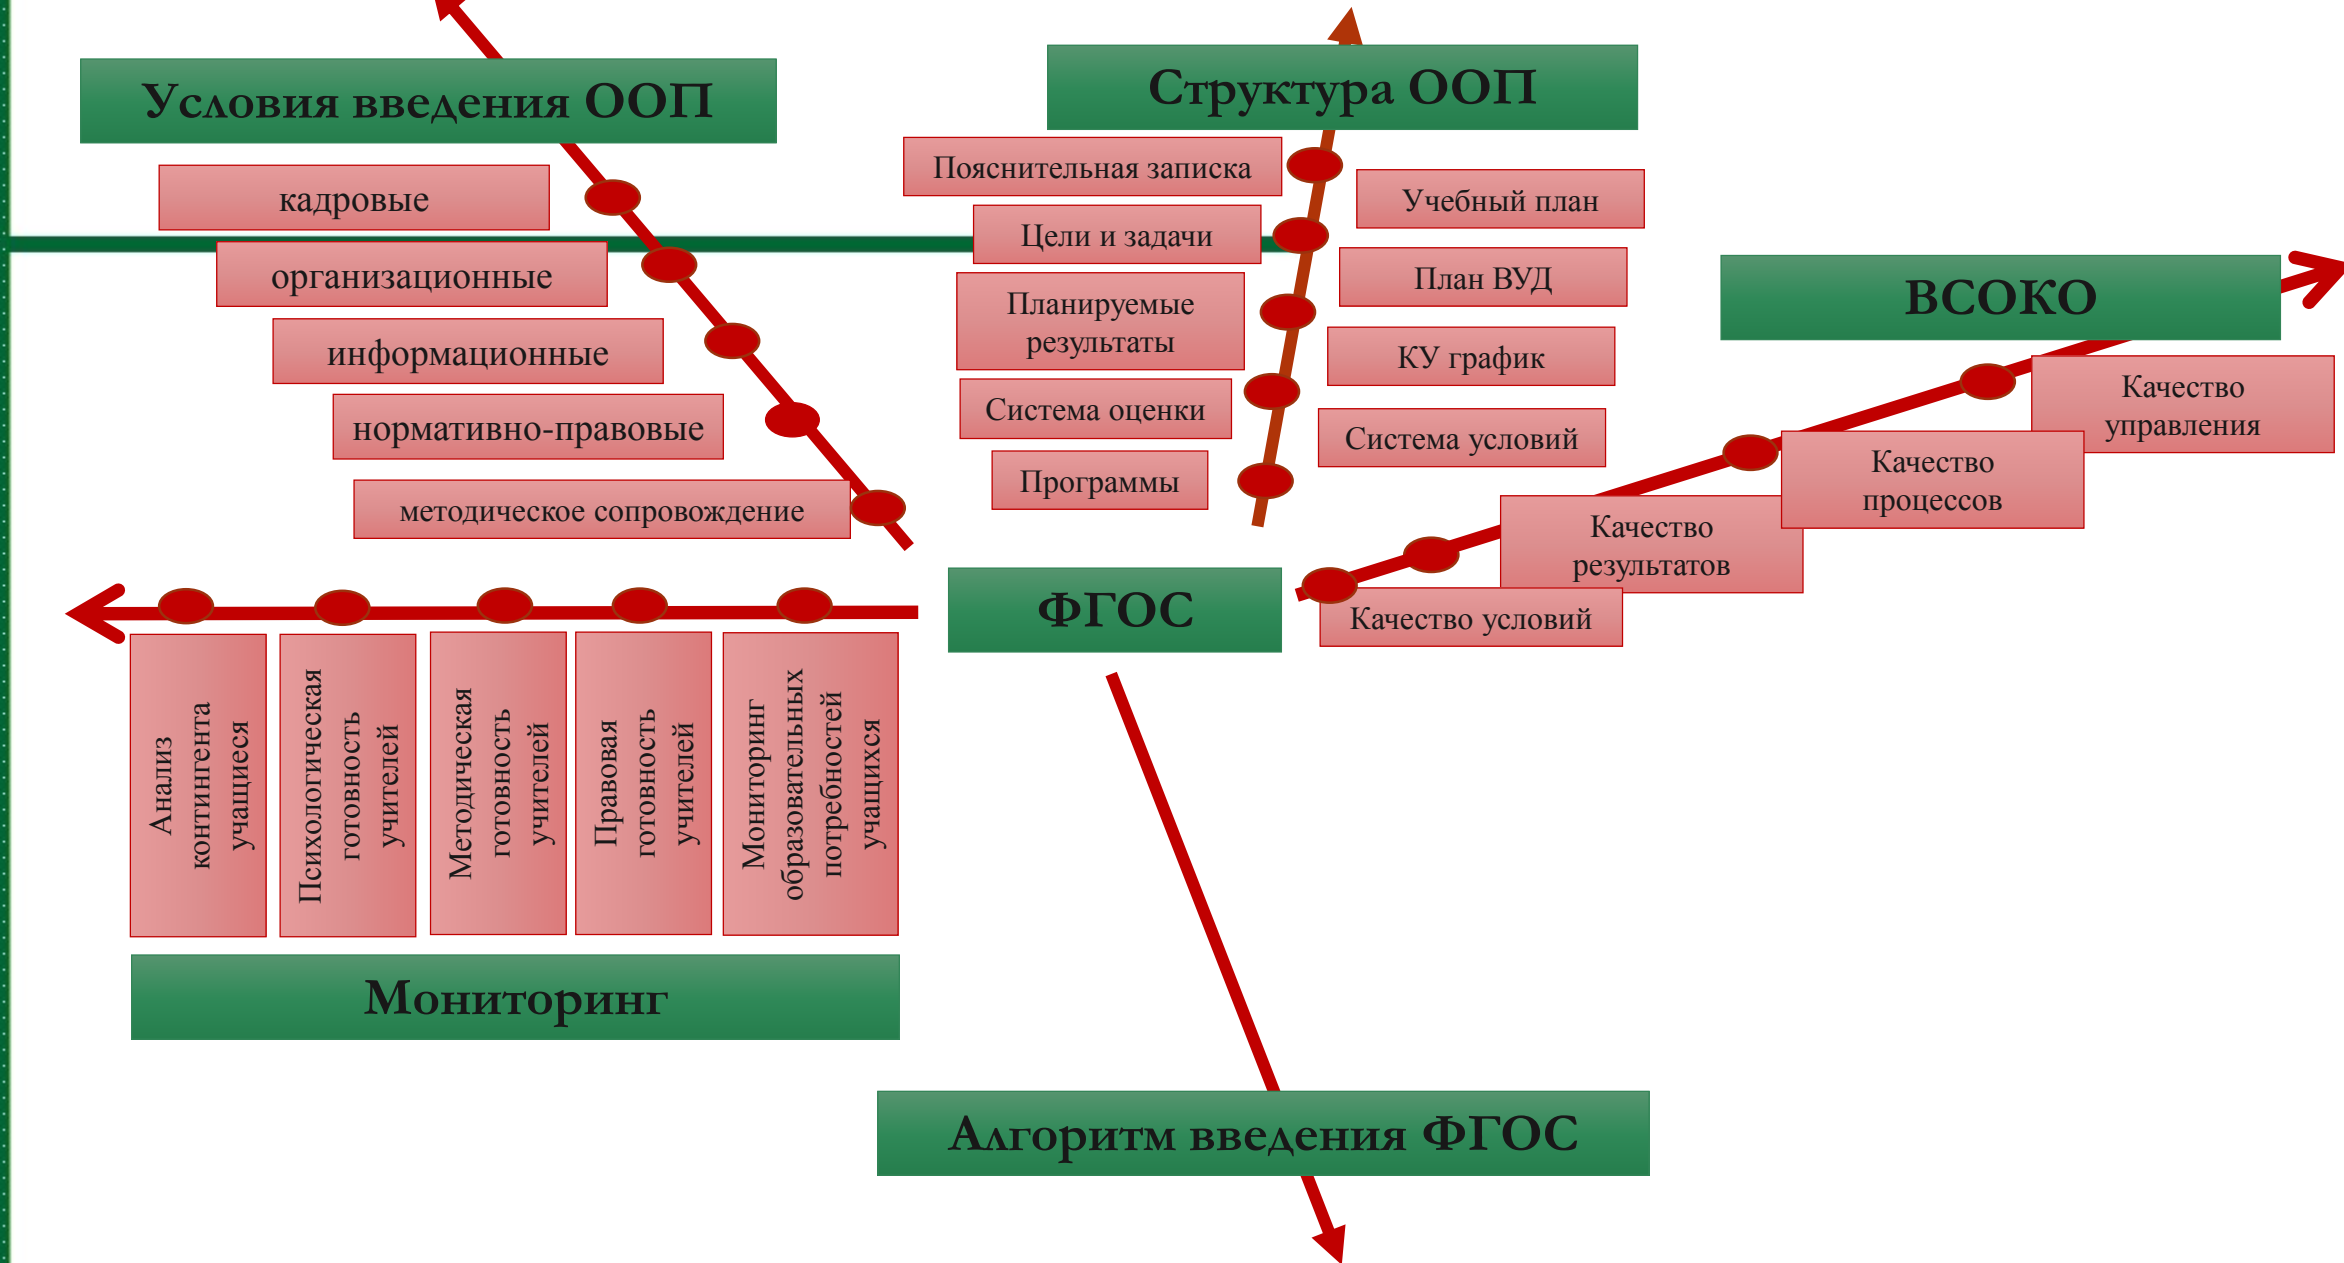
Условия введения ООП

кадровые

организационные

информационные

нормативно-правовые

методическое сопровождение

Структура ООП

Пояснительная записка

Цели и задачи

Планируемые результаты

Система оценки

Программы

Учебный план

План ВУД

КУ график

Система условий

ВСОКО

Качество управления

Качество процессов

Качество результатов

Качество условий

ФГОС

Анализ контингента учащиеся

Психологическая готовность учителей

Методическая готовность учителей

Правовая готовность учителей

Мониторинг образовательных потребностей учащихся

Мониторинг

Алгоритм введения ФГОС